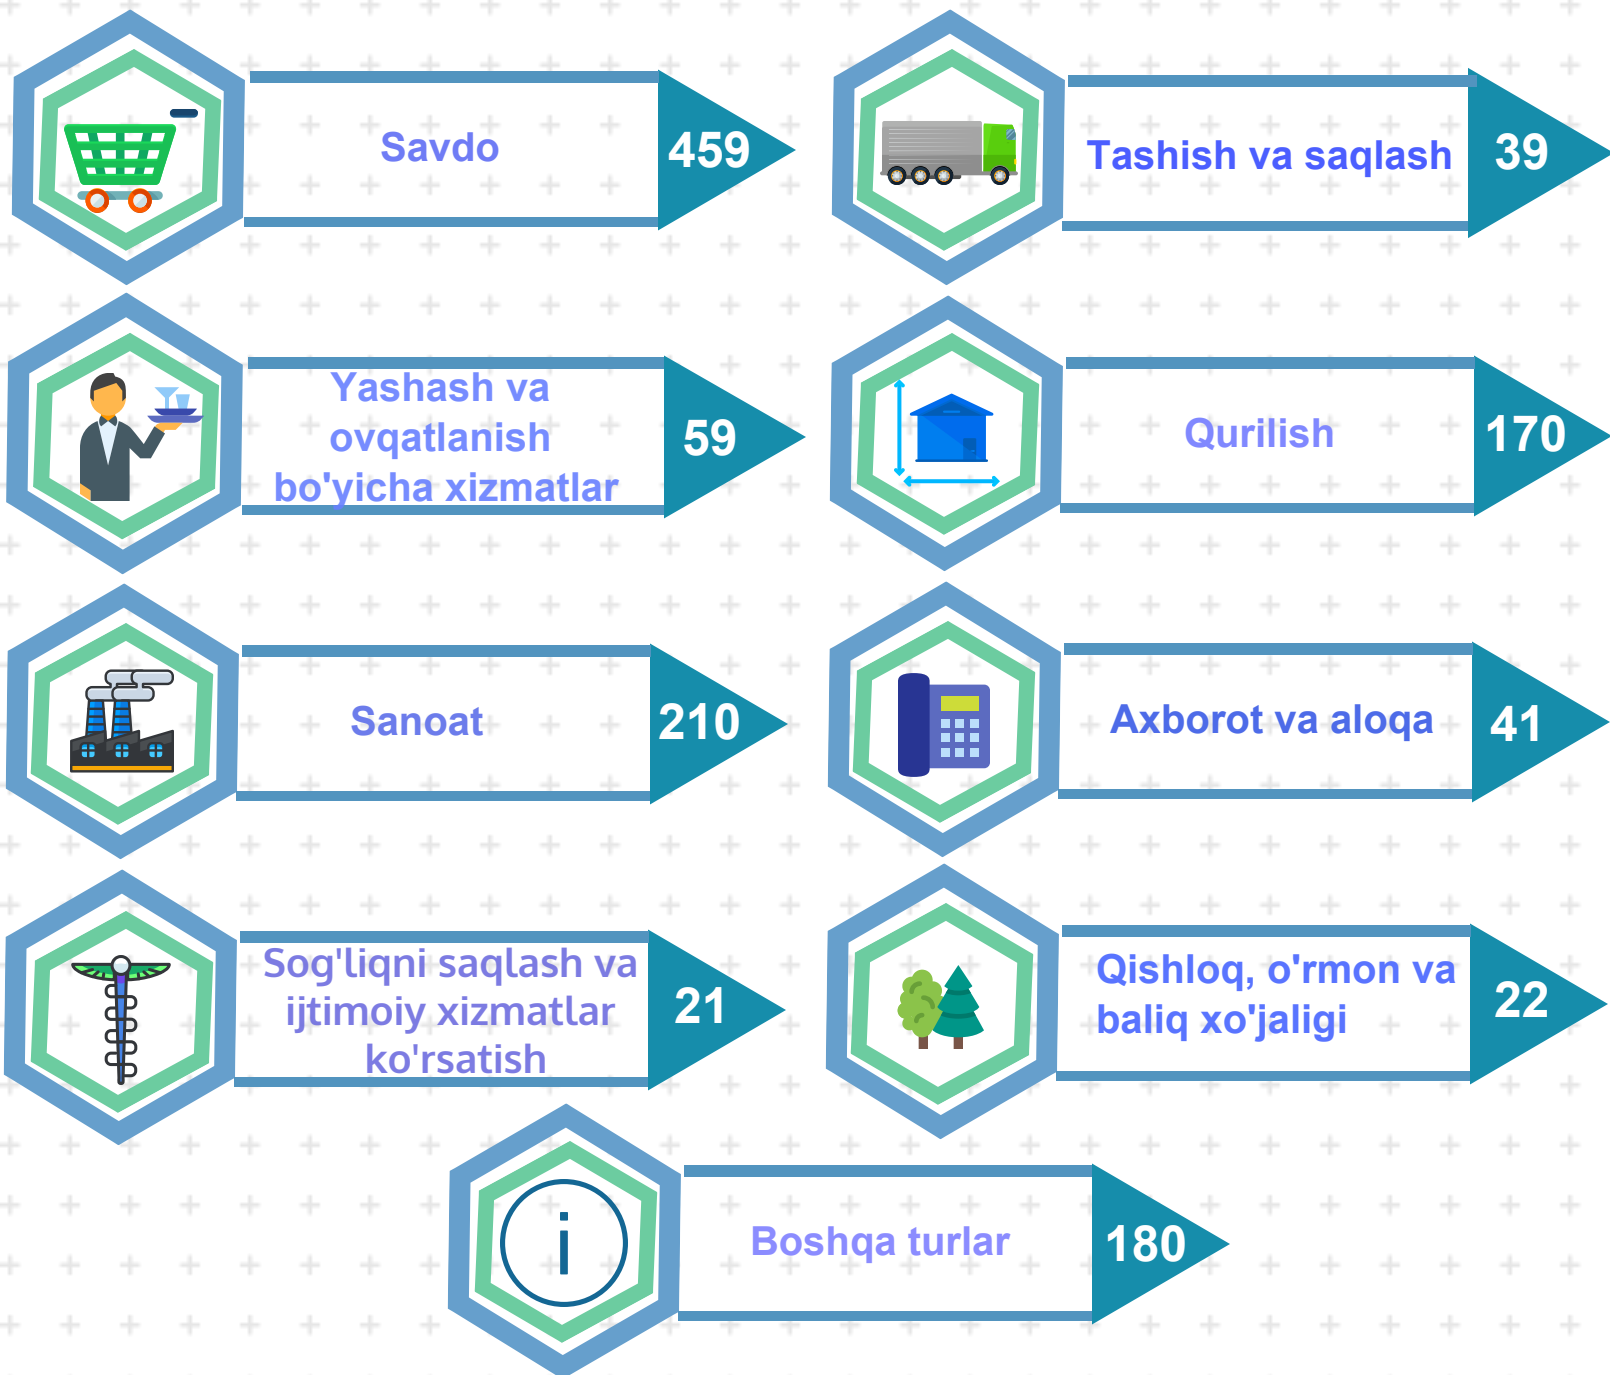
Savdo 459

Tashish va saqlash 39

Yashash va ovqatlanish bo'yicha xizmatlar 59

Qurilish 170

Sanoat 210

Axborot va aloqa 41

Sog'liqni saqlash va ijtimoiy xizmatlar ko'rsatish 21

Qishloq, o'rmon va baliq xo'jaligi 22

i

Boshqa turlar 180